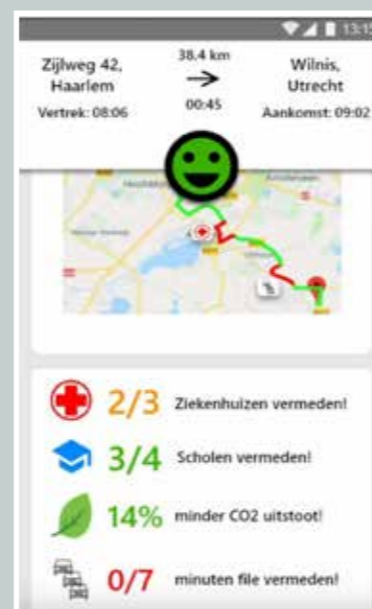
13:15

Zijlweg 42, Haarlem

Vertrek: 08:06

38.4 km

→

00:45

Wilnis, Utrecht

Aankomst: 09:02

2/3 Ziekenhuizen vermeden!

3/4 Scholen vermeden!

14% minder CO2 uitstoot!

0/7 minuten file vermeden!